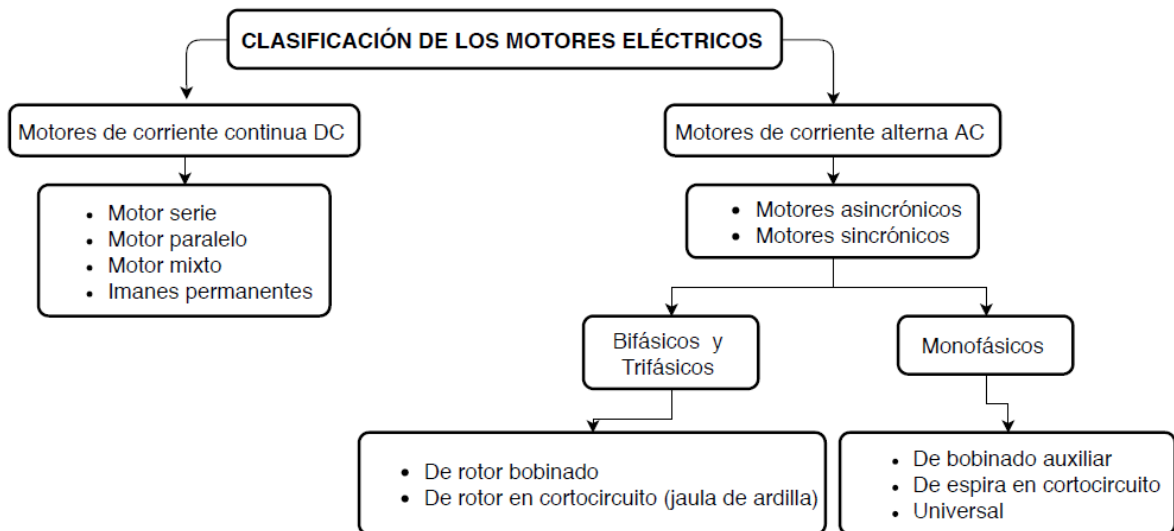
CLASIFICACIÓN DE LOS MOTORES ELÉCTRICOS

Motores de corriente continua DC

- Motor serie
- Motor paralelo
- Motor mixto
- Imanes permanentes

Motores de corriente alterna AC

- Motores asincrónicos
- Motores sincrónicos

Bifásicos y Trifásicos

- De rotor bobinado
- De rotor en cortocircuito (jaula de ardilla)

Monofásicos

- De bobinado auxiliar
- De espira en cortocircuito
- Universal